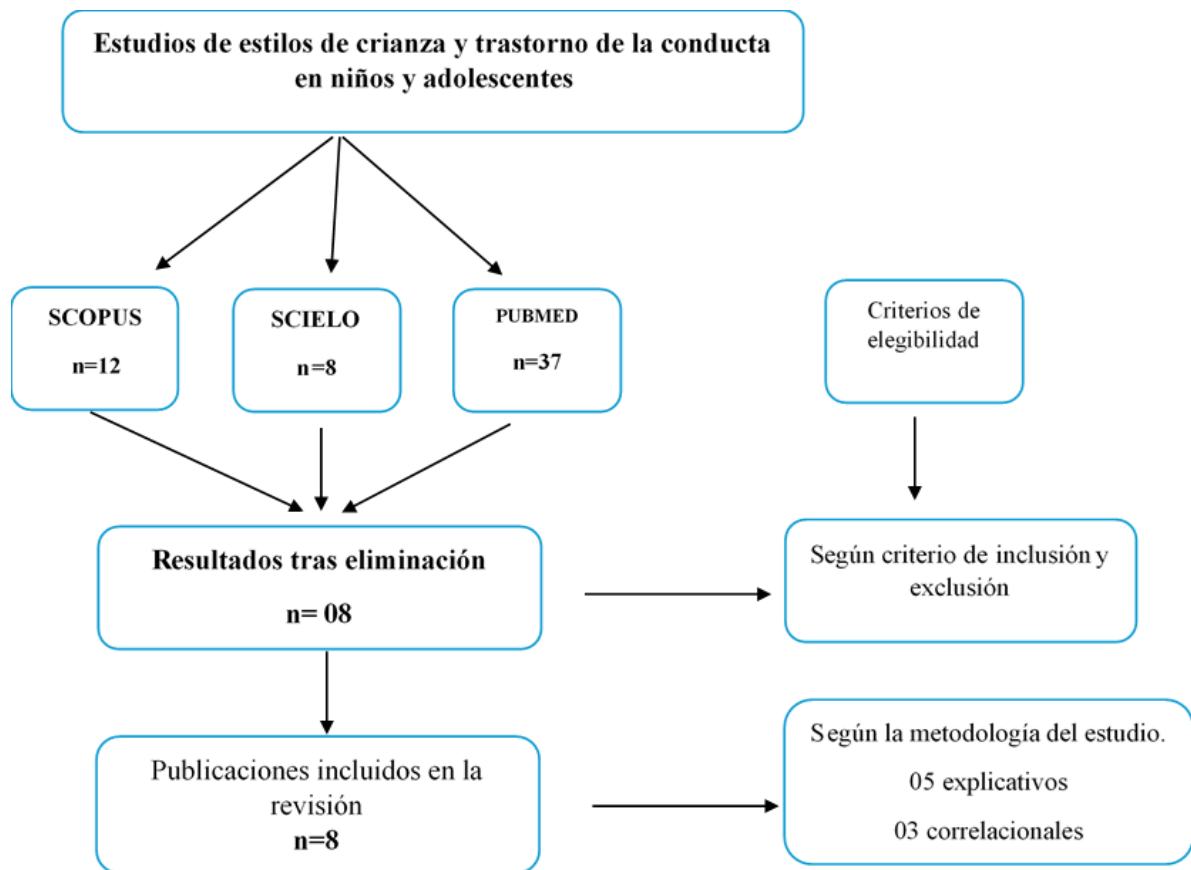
Estudios de estilos de crianza y trastorno de la conducta en niños y adolescentes

SCOPUS
n=12

SCIELO
n=8

PUBMED
n=37

Criterios de elegibilidad

Resultados tras eliminación
n= 08

Según criterio de inclusión y exclusión

Publicaciones incluidos en la revisión
n=8

Según la metodología del estudio.
05 explicativos
03 correlacionales